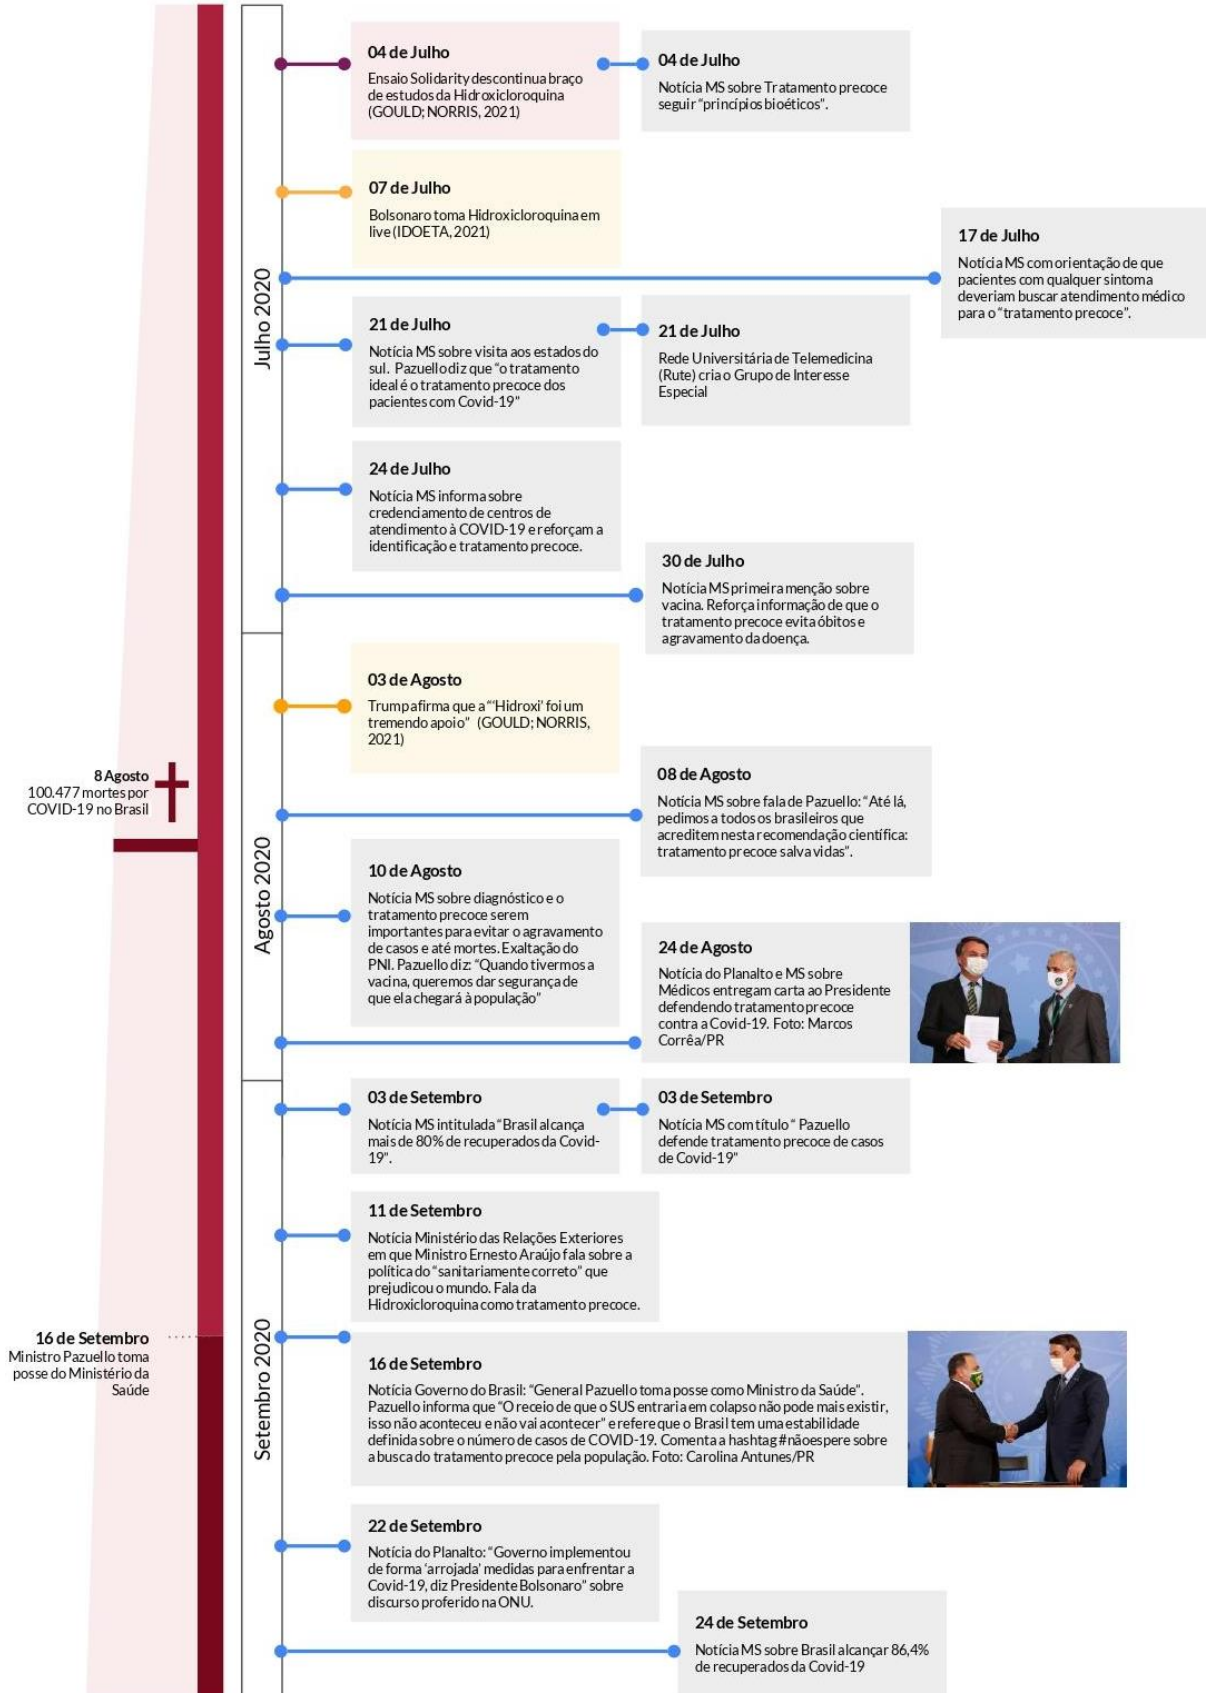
Julho 2020

04 de Julho
Ensaio Solidarity descontinua braço de estudos da Hidroxicloroquina (GOULD; NORRIS, 2021)

04 de Julho
Notícia MS sobre Tratamento precoce seguir "princípios bioéticos".

07 de Julho
Bolsonaro toma Hidroxicloroquina em live (IDOETA, 2021)

17 de Julho
Notícia MS com orientação de que pacientes com qualquer sintoma deveriam buscar atendimento médico para o "tratamento precoce".

21 de Julho
Notícia MS sobre visita aos estados do sul. Pazuello diz que "o tratamento ideal é o tratamento precoce dos pacientes com Covid-19"

21 de Julho
Rede Universitária de Telemedicina (Rute) cria o Grupo de Interesse Especial

24 de Julho
Notícia MS informa sobre credenciamento de centros de atendimento à COVID-19 e reforçam a identificação e tratamento precoce.

30 de Julho
Notícia MS primeira menção sobre vacina. Reforça informação de que o tratamento precoce evita óbitos e agravamento da doença.

Agosto 2020

03 de Agosto
Trump afirma que a "'Hidroxi' foi um tremendo apoio" (GOULD; NORRIS, 2021)

8 Agosto
100.477 mortes por COVID-19 no Brasil

08 de Agosto
Notícia MS sobre fala de Pazuello: "Até lá, pedimos a todos os brasileiros que acreditem nesta recomendação científica: tratamento precoce salva vidas".

10 de Agosto
Notícia MS sobre diagnóstico e o tratamento precoce serem importantes para evitar o agravamento de casos e até mortes. Exaltação do PNI. Pazuello diz: "Quando tivermos a vacina, queremos dar segurança de que ela chegará à população"

24 de Agosto
Notícia do Planalto e MS sobre Médicos entregam carta ao Presidente defendendo tratamento precoce contra a Covid-19. Foto: Marcos Corrêa/PR

Setembro 2020

03 de Setembro
Notícia MS intitulada "Brasil alcança mais de 80% de recuperados da Covid-19".

03 de Setembro
Notícia MS com título " Pazuello defende tratamento precoce de casos de Covid-19"

11 de Setembro
Notícia Ministério das Relações Exteriores em que Ministro Ernesto Araújo fala sobre a política do "sanitariamente correto" que prejudicou o mundo. Fala da Hidroxicloroquina como tratamento precoce.

16 de Setembro
Ministro Pazuello toma posse do Ministério da Saúde

16 de Setembro
Notícia Governo do Brasil: "General Pazuello toma posse como Ministro da Saúde". Pazuello informa que "O receio de que o SUS entraria em colapso não pode mais existir, isso não aconteceu e não vai acontecer" e refere que o Brasil tem uma estabilidade definida sobre o número de casos de COVID-19. Comenta a hashtag #nãoespere sobre a busca do tratamento precoce pela população. Foto: Carolina Antunes/PR

22 de Setembro
Notícia do Planalto: "Governo implementou de forma 'arrojada' medidas para enfrentar a Covid-19, diz Presidente Bolsonaro" sobre discurso proferido na ONU.

24 de Setembro
Notícia MS sobre Brasil alcançar 86,4% de recuperados da Covid-19